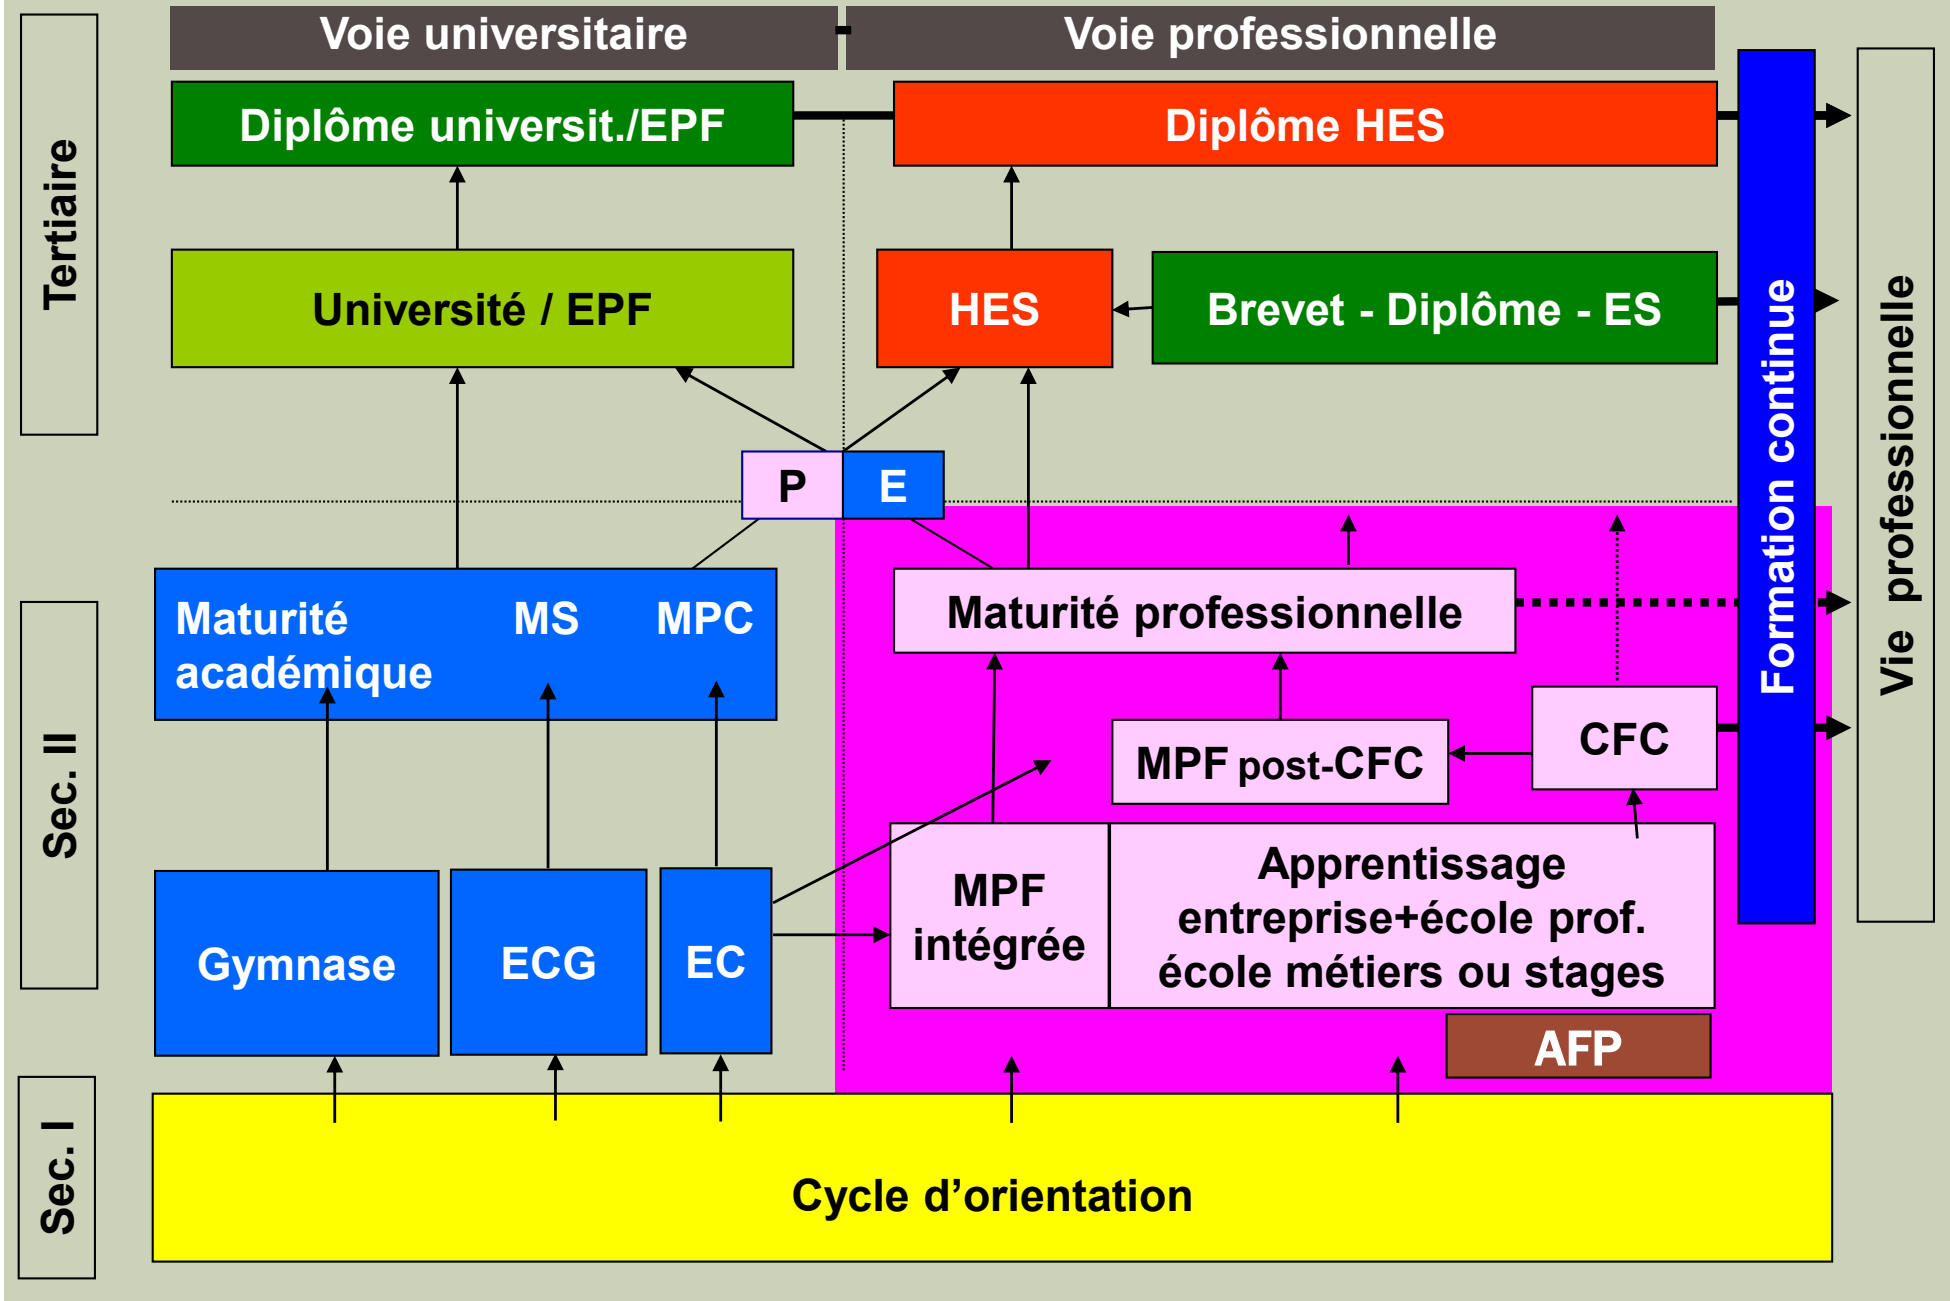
Tertiaire

Voie universitaire

Voie professionnelle

Diplôme universit./EPF

Diplôme HES

Université / EPF

HES

Brevet - Diplôme - ES

Formation continue

Vie professionnelle

P

E

Sec. II

Maturité académique

MS

MPC

Maturité professionnelle

MPF post-CFC

CFC

Gymnase

ECG

EC

MPF intégrée

Apprentissage entreprise+école prof. école métiers ou stages

AFP

Sec. I

Cycle d'orientation